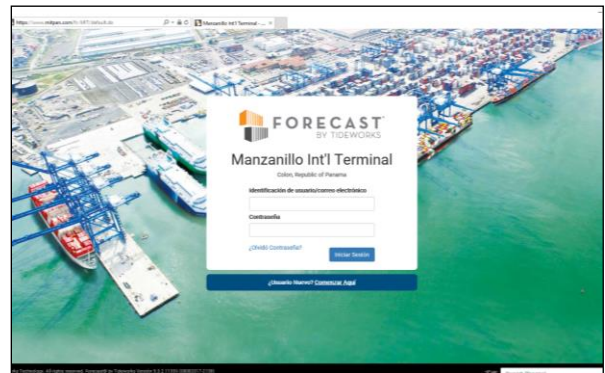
https://www.mitpan.com/fc-MIT/default.do

Manzanillo Int'l Terminal - ... ×

FORECAST
BY TIDEWORKS

Manzanillo Int'l Terminal
Colon, Republic of Panama

Identificación de usuario/correo electrónico

Contraseña

¿Olvidó Contraseña?

Iniciar Sesión

¿Usuario Nuevo? Comenzar Aquí

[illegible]